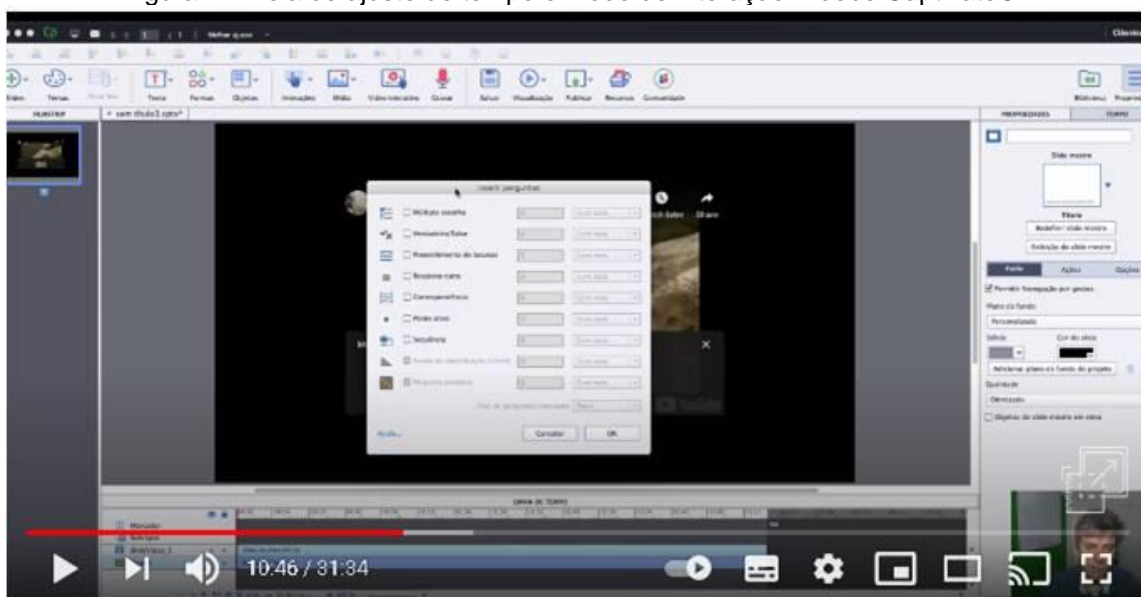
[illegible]

Clássico

Vídeo Temas Texto Formas Objetos Interações Mídia Vídeo interativo Gravar Salvar Visualização Publicar Recursos Comunidade Biblioteca Propriedades

FILMSTRIP sem título1.cptx*

PROPRIEDADES TEMPO

Inserir perguntas

Múltipla escolha
Verdadeiro/falso
Preenchimento de lacunas
Resposta curta
Correspondência
Ponto ativo
Sequência
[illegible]
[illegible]

Ajuda... Cancelar OK

Slide mestre
Título
Redefinir slide mestre
Edição de slide mestre

Estilo Ações Opções

Permitir Navegação por gestos
Plano de fundo
Personalizado
Sólida Cor do plano
Adicionar plano em fundo do projeto
Qualidade
Otimizado
Objetos do slide mestre em cima

LINHA DE TEMPO

Marcador
Subtítulo

10:46 / 31:34